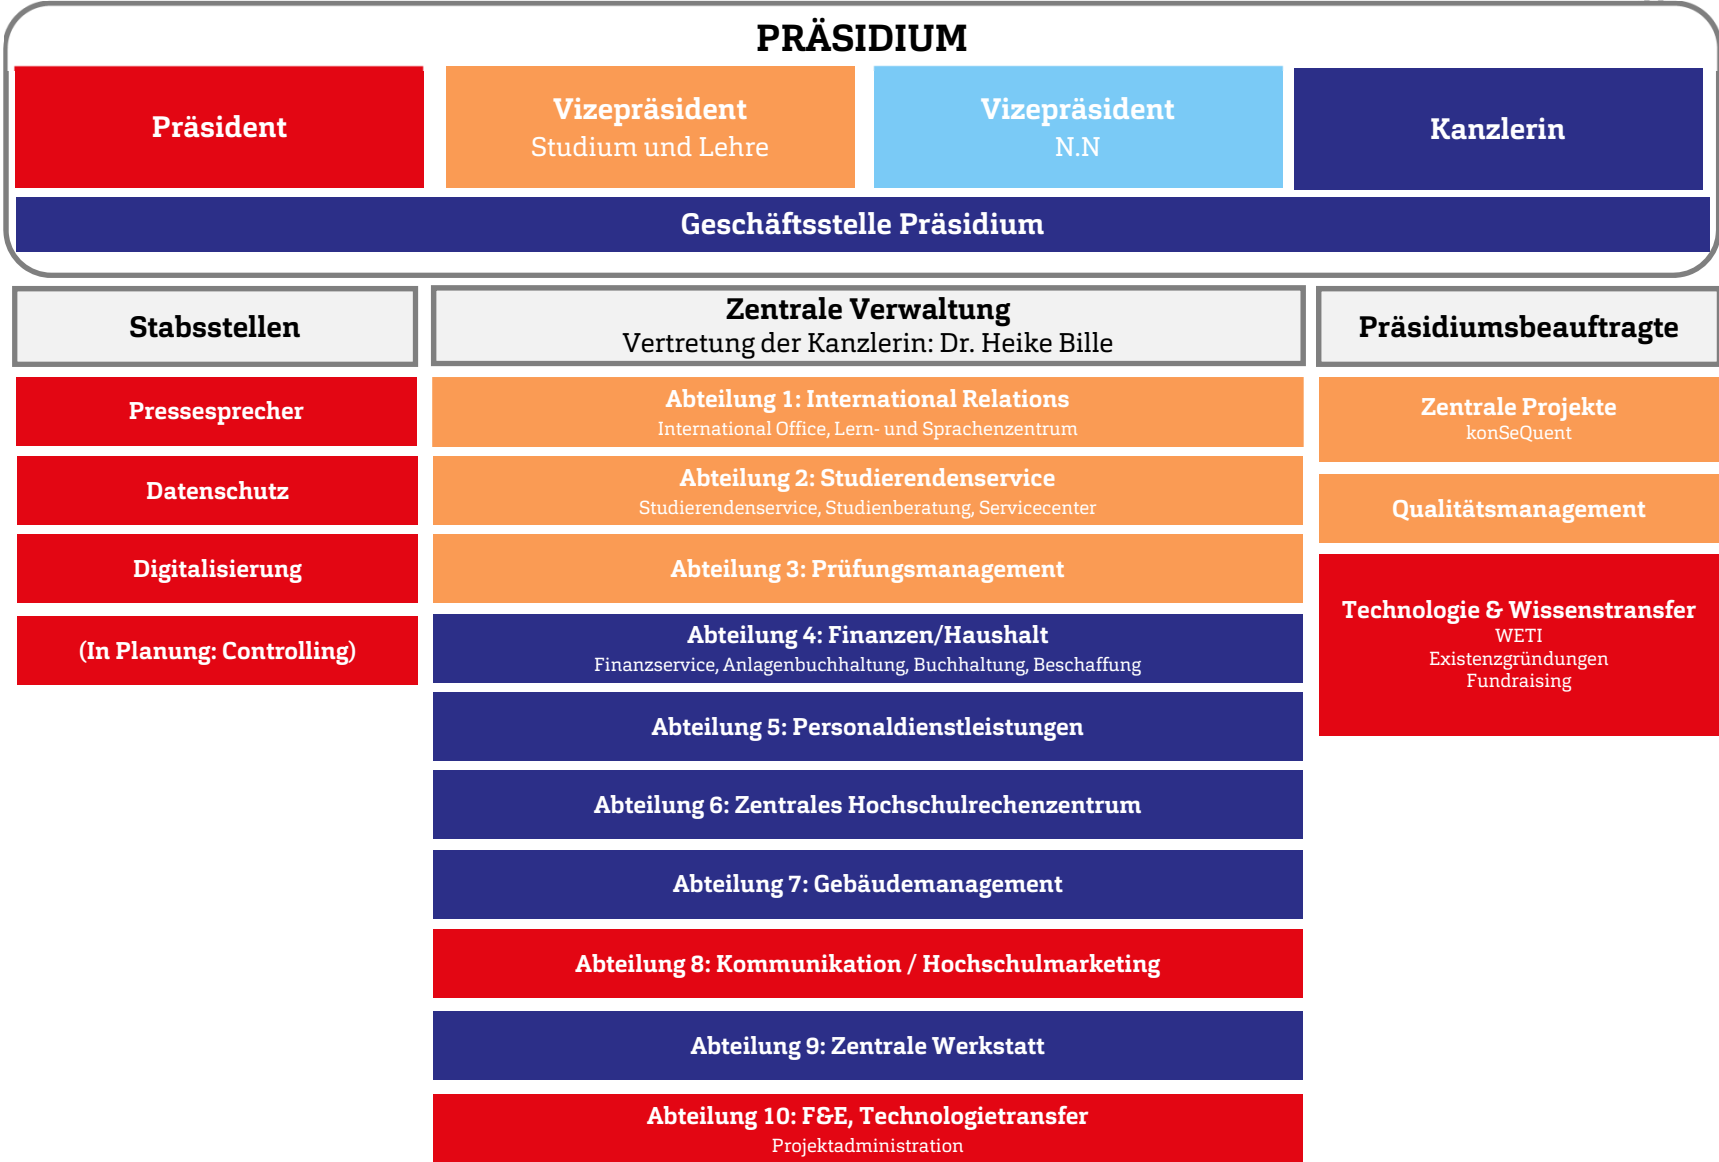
PRÄSIDIUM

Präsident

Vizepräsident
Studium und Lehre

Vizepräsident
N.N

Kanzlerin

Geschäftsstelle Präsidium

Stabsstellen

Pressesprecher

Datenschutz

Digitalisierung

(In Planung: Controlling)

Zentrale Verwaltung
Vertretung der Kanzlerin: Dr. Heike Bille

Abteilung 1: International Relations
International Office, Lern- und Sprachenzentrum

Abteilung 2: Studierendenservice
Studierendenservice, Studienberatung, Servicecenter

Abteilung 3: Prüfungsmanagement

Abteilung 4: Finanzen/Haushalt
Finanzservice, Anlagenbuchhaltung, Buchhaltung, Beschaffung

Abteilung 5: Personaldienstleistungen

Abteilung 6: Zentrales Hochschulrechenzentrum

Abteilung 7: Gebäudemanagement

Abteilung 8: Kommunikation / Hochschulmarketing

Abteilung 9: Zentrale Werkstatt

Abteilung 10: F&E, Technologietransfer
Projektadministration

Präsidiumsbeauftragte

Zentrale Projekte
konSeQuent

Qualitätsmanagement

Technologie & Wissenstransfer
WETI
Existenzgründungen
Fundraising